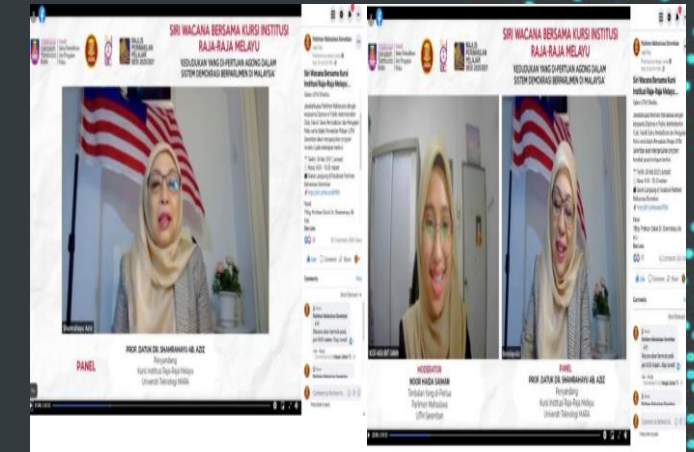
SIRI WACANA BERSAMA KURSI INSTITUSI RAJA-RAJA MELAYU

"KEDUDUKAN YANG DI-PERTUAN AGONG DALAM SISTEM DEMOKRASI BERPARLIMEN DI MALAYSIA"

MAJLIS PERWAKILAN PELAJAR SESI 2020/2021

PANEL

PROF. DATUK DR. SHAMRAHAYU AB. AZIZ
Penyandang
Kursi Institusi Raja-Raja Melayu
Universiti Teknologi MARA

Parlimen Mahasiswa Seremban

Siri Wacana Bersama Kursi Institusi Raja-Raja Melayu...

SIRI WACANA BERSAMA KURSI INSTITUSI RAJA-RAJA MELAYU

"KEDUDUKAN YANG DI-PERTUAN AGONG DALAM SISTEM DEMOKRASI BERPARLIMEN DI MALAYSIA"

MODERATOR
NOOR HAIDA SAMAN
Timbalan Yang di-Pertua
Parlimen Mahasiswa
UiTM Seremban

PANEL
PROF. DATUK DR. SHAMRAHAYU AB. AZIZ
Penyandang
Kursi Institusi Raja-Raja Melayu
Universiti Teknologi MARA

Parlimen Mahasiswa Seremban

Siri Wacana Bersama Kursi Institusi Raja-Raja Melayu...

Comments